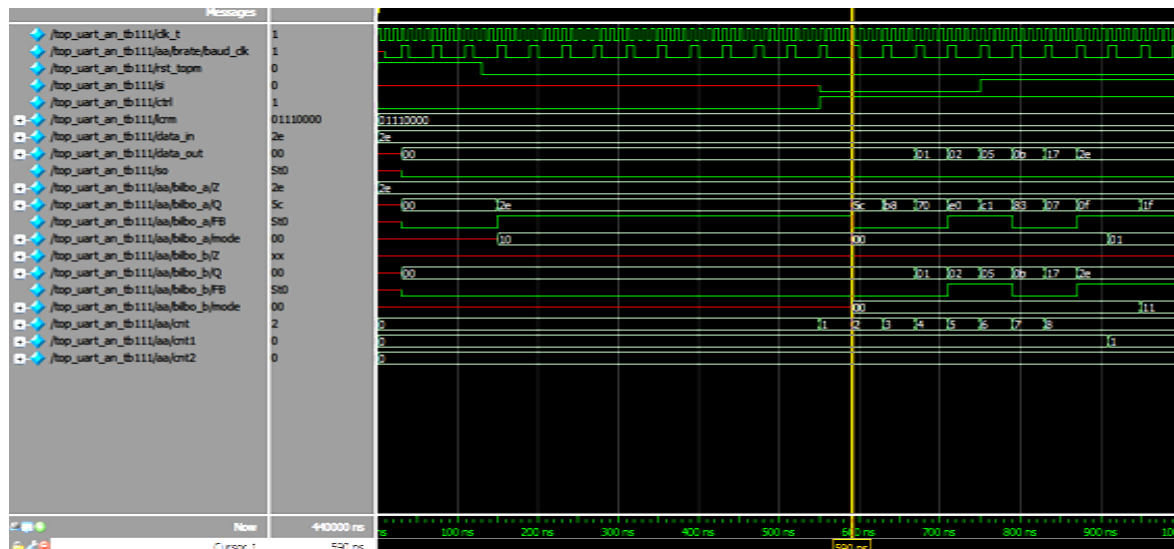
Messages

| Signal | Value |
|---|---|
| /top_uart_an_tb111/clk_t | 1 |
| /top_uart_an_tb111/aa/brate/baud_clk | 1 |
| /top_uart_an_tb111/rst_topm | 0 |
| /top_uart_an_tb111/si | 0 |
| /top_uart_an_tb111/ctrl | 1 |
| /top_uart_an_tb111/lcrn | 01110000 |
| /top_uart_an_tb111/data_in | 2e |
| /top_uart_an_tb111/data_out | 00 |
| /top_uart_an_tb111/so | St0 |
| /top_uart_an_tb111/aa/bilbo_a/Z | 2e |
| /top_uart_an_tb111/aa/bilbo_a/Q | 5c |
| /top_uart_an_tb111/aa/bilbo_a/FB | St0 |
| /top_uart_an_tb111/aa/bilbo_a/mode | 00 |
| /top_uart_an_tb111/aa/bilbo_b/Z | xx |
| /top_uart_an_tb111/aa/bilbo_b/Q | 00 |
| /top_uart_an_tb111/aa/bilbo_b/FB | St0 |
| /top_uart_an_tb111/aa/bilbo_b/mode | 00 |
| /top_uart_an_tb111/aa/cnt | 2 |
| /top_uart_an_tb111/aa/cnt1 | 0 |
| /top_uart_an_tb111/aa/cnt2 | 0 |

01110000
2e
00 01 02 05 0b 17 2e
2e
00 2e 5c b8 70 e0 c1 83 07 0f 1f
10 00 01
00 01 02 05 0b 17 2e
00 11
0 1 2 3 4 5 6 7 8
0 1
0

Now 440000 ns
Cursor 1 590 ns
ns 100 ns 200 ns 300 ns 400 ns 500 ns 600 ns 700 ns 800 ns 900 ns 100
590 ns